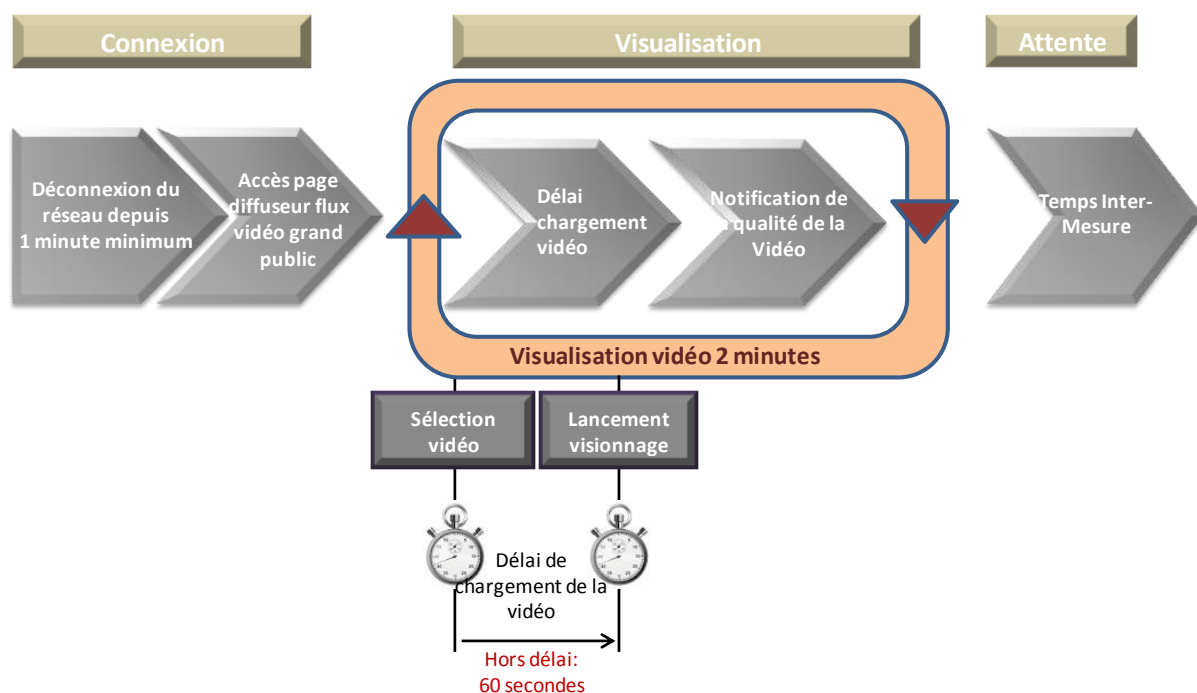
Connexion

Visualisation

Attente

Déconnexion du réseau depuis 1 minute minimum

Accès page diffuseur flux vidéo grand public

Délai chargement vidéo

Notification de qualité de la Vidéo

Temps Inter-Mesure

Visualisation vidéo 2 minutes

Sélection vidéo

Lancement visionnage

Délai de chargement de la vidéo

Hors délai: 60 secondes